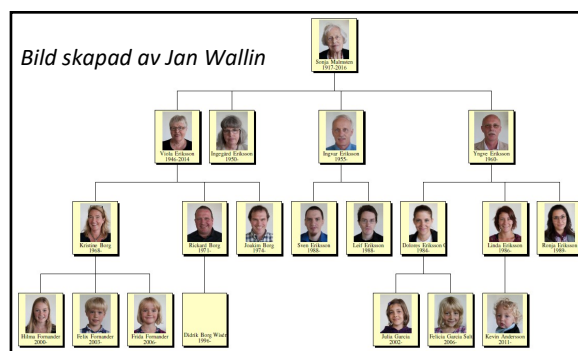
Bild skapad av Jan Wallin

Sonja Malmsten
1917-2016

Viola Eriksson
1946-2014

Ingegärd Eriksson
1950-

Ingvar Eriksson
1955-

Yngve Eriksson
1960-

Kristine Borg
1968-

Rickard Borg
1971-

Joakim Borg
1974-

Sven Eriksson
1988-

Leif Eriksson
1988-

Dolores Eriksson G
1984-

Linda Eriksson
1986-

Ronja Eriksson
1989-

Hilma Fornander
2000-

Felix Fornander
2003-

Frida Fornander
2006-

Didrik Borg Windt
1996-

Julia Garcia
2002-

Felicia Garcia Salt
2006-

Kevin Andersson
2011-